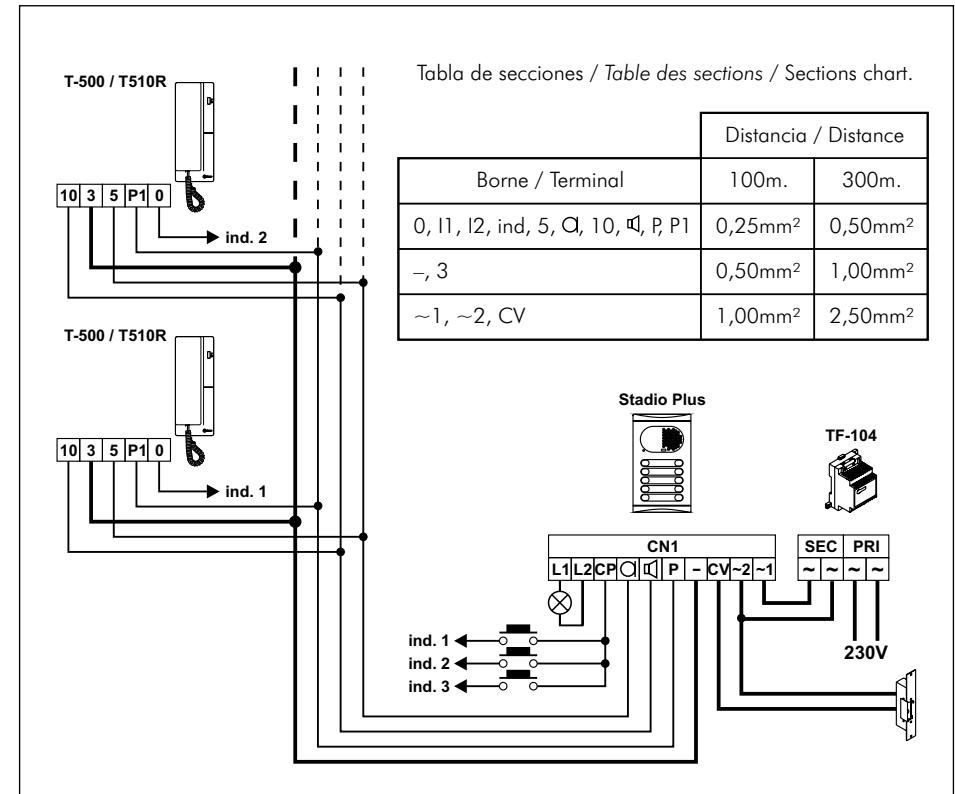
T-500 / T510R

10 3 5 P1 0

ind. 2

T-500 / T510R

10 3 5 P1 0

ind. 1

Tabla de secciones / *Table des sections* / Sections chart.

| | Distancia / Distance | |
|---|---|---|
| Borne / Terminal | 100m. | 300m. |
| 0, I1, I2, ind, 5, ◯, 10, 🕨, P, P1 | 0,25mm² | 0,50mm² |
| –, 3 | 0,50mm² | 1,00mm² |
| ~1, ~2, CV | 1,00mm² | 2,50mm² |

Stadio Plus

TF-104

CN1

L1 L2 CP ◯ 🕨 P – CV ~2 ~1

SEC PRI

~ ~ ~ ~

230V

ind. 1
ind. 2
ind. 3